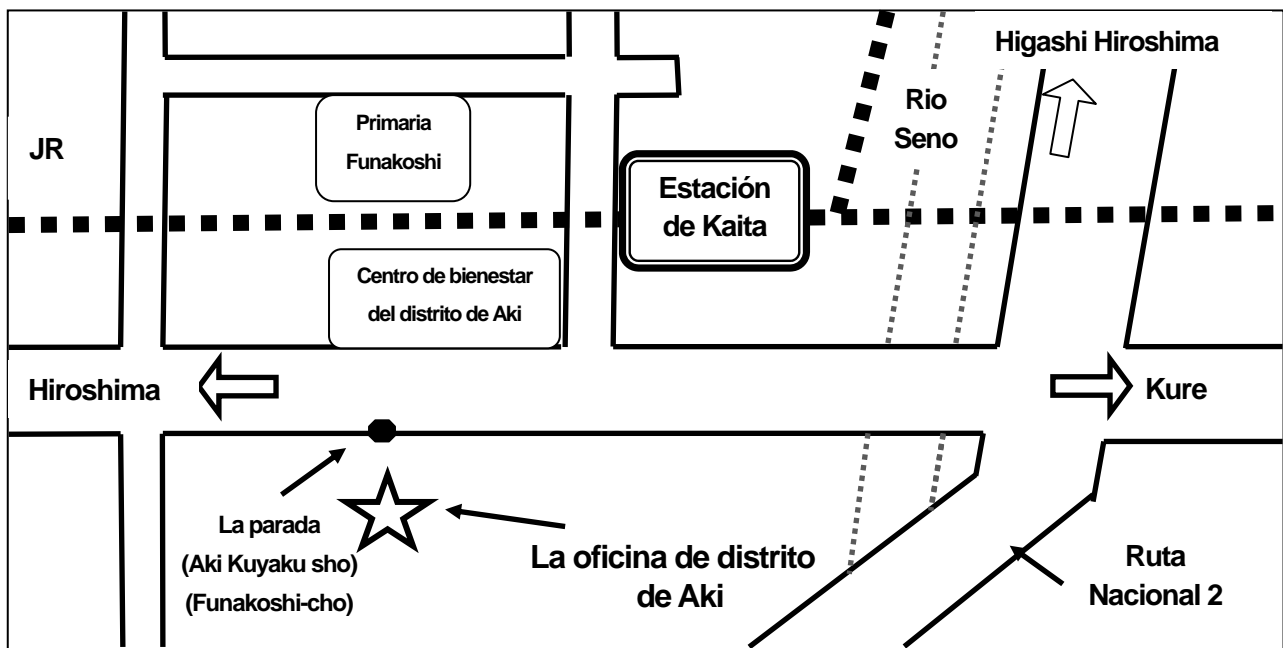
Higashi Hiroshima

Rio Seno

Primaria Funakoshi

JR

Estación de Kaita

Centro de bienestar del distrito de Aki

Hiroshima

Kure

La parada (Aki Kuyaku sho) (Funakoshi-cho)

La oficina de distrito de Aki

Ruta Nacional 2